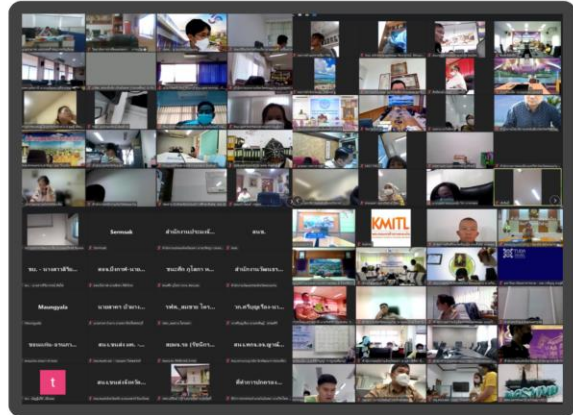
KMITL

KMITL

Sornsak

สำนักงานปกครองจั...

อบจ.

ชร. - นางสาวศิริย...

สสจ.ปัตตานี-นาย...

ชลเทือ ภูโอภา ...

สำนักงานจัดการ...

Maengyala

นายสาคร บัวแก...

รพัช_มหาชน โคร...

รก.ศรีบุญเรือง-น...

ชลบุรี-ชายแดน...

สน.ยะลอง มท. ...

สสอ.จะ (ข้อมีกา...

สน.หทพ.อ.บ.สูงเนิ...

t

สน.เทนต์เจ้าพร...

ที่ทำการปกครอง...